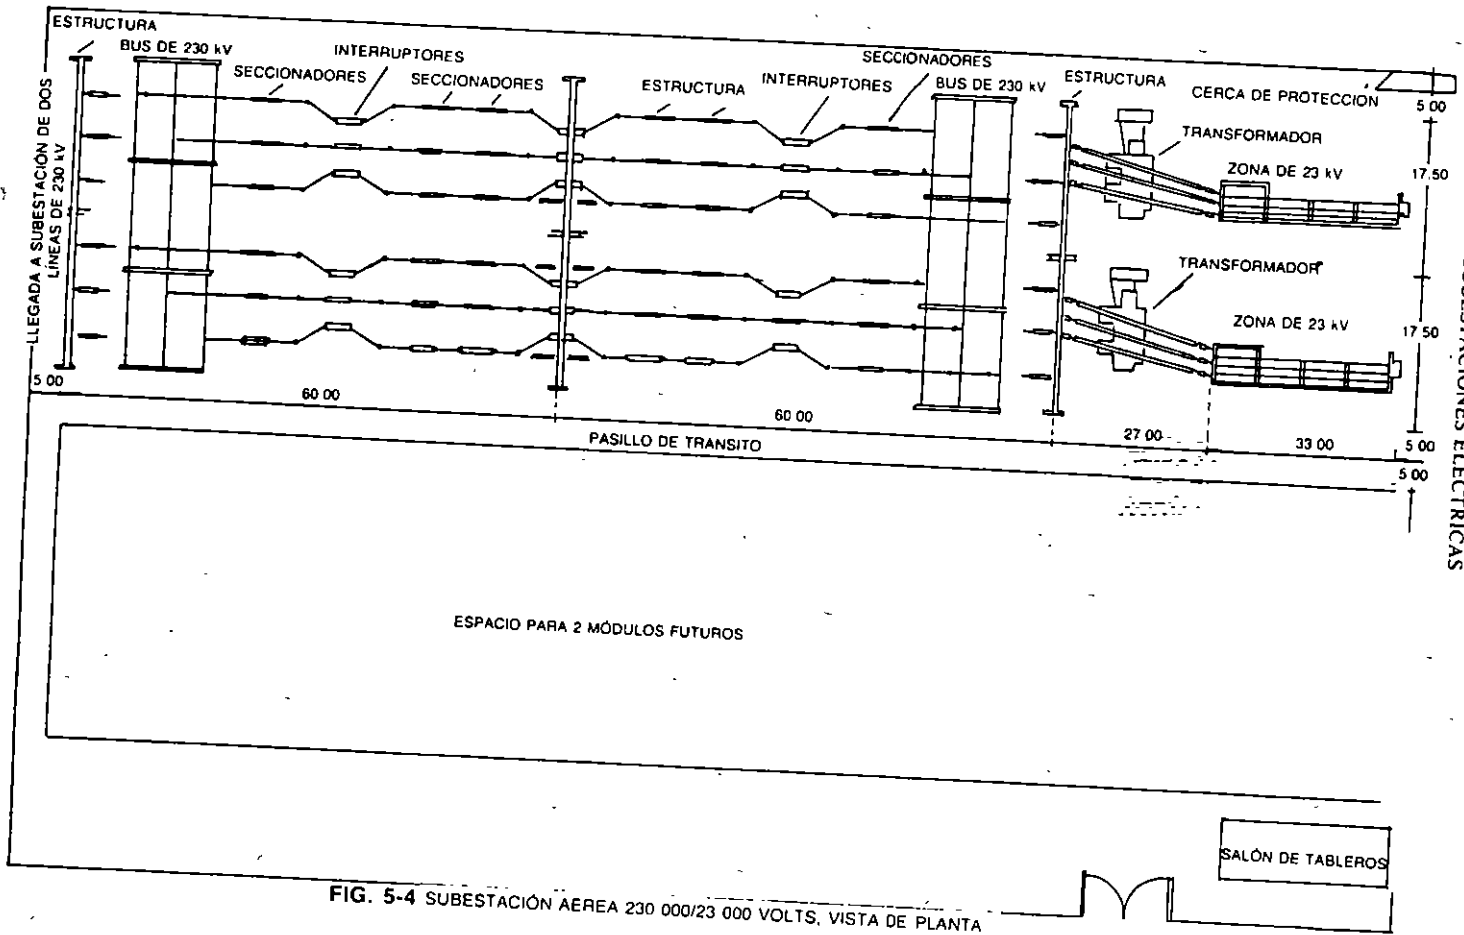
ESTRUCTURA
BUS DE 230 kV
INTERRUPTORES
SECCIONADORES
SECCIONADORES
ESTRUCTURA
INTERRUPTORES
SECCIONADORES
BUS DE 230 kV
ESTRUCTURA
CERCA DE PROTECCION
5 00
TRANSFORMADOR
ZONA DE 23 kV
17.50
TRANSFORMADOR
ZONA DE 23 kV
17 50
LLEGADA A SUBESTACIÓN DE DOS LÍNEAS DE 230 kV
5 00
60 00
60 00
27 00
33 00
5 00
5 00
PASILLO DE TRANSITO
ESPACIO PARA 2 MÓDULOS FUTUROS
SALÓN DE TABLEROS
FIG. 5-4 SUBESTACIÓN AEREA 230 000/23 000 VOLTS, VISTA DE PLANTA
SUBESTACIONES ELECTRICAS